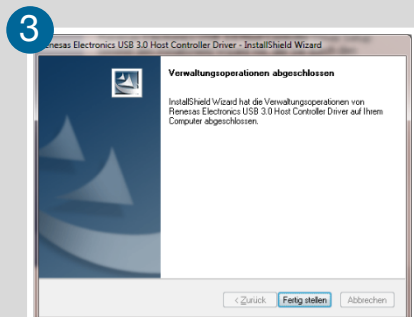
3

enesas Electronics USB 3.0 Host Controller Driver - InstallShield Wizard

Verwaltungsoperationen abgeschlossen

InstallShield Wizard hat die Verwaltungsoperationen von Renesas Electronics USB 3.0 Host Controller Driver auf Ihrem Computer abgeschlossen.

< Zurück | Fertig stellen | Abbrechen